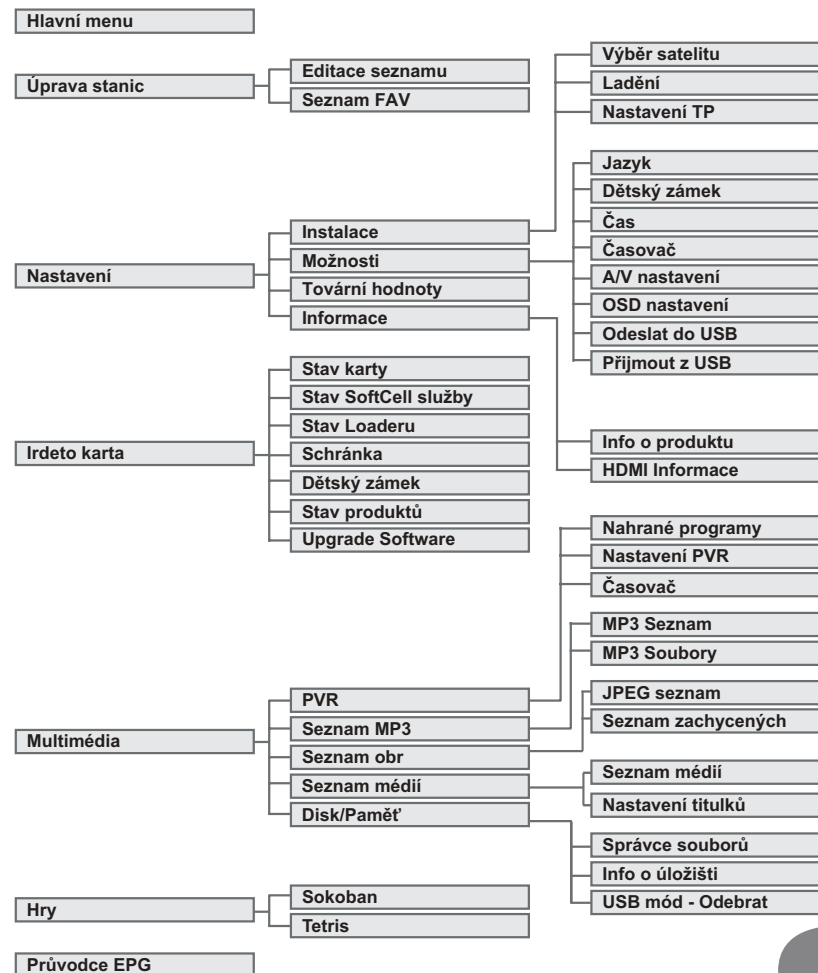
Hlavní menu

Úprava stanic

Editace seznamu

Seznam FAV

Výběr satelitu

Ladění

Nastavení TP

Jazyk

Dětský zámek

Čas

Časovač

A/V nastavení

OSD nastavení

Odeslat do USB

Přijmout z USB

Nastavení

Instalace

Možnosti

Tovární hodnoty

Informace

Irdeto karta

Stav karty

Stav SoftCell služby

Stav Loaderu

Schránka

Dětský zámek

Stav produktů

Upgrade Software

Info o produktu

HDMI Informace

Nahrané programy

Nastavení PVR

Časovač

MP3 Seznam

MP3 Soubory

JPEG seznam

Seznam zachycených

Multimédia

PVR

Seznam MP3

Seznam obr

Seznam médií

Disk/Paměť

Seznam médií

Nastavení titulků

Správce souborů

Info o úložišti

USB mód - Odebrat

Hry

Sokoban

Tetris

Průvodce EPG